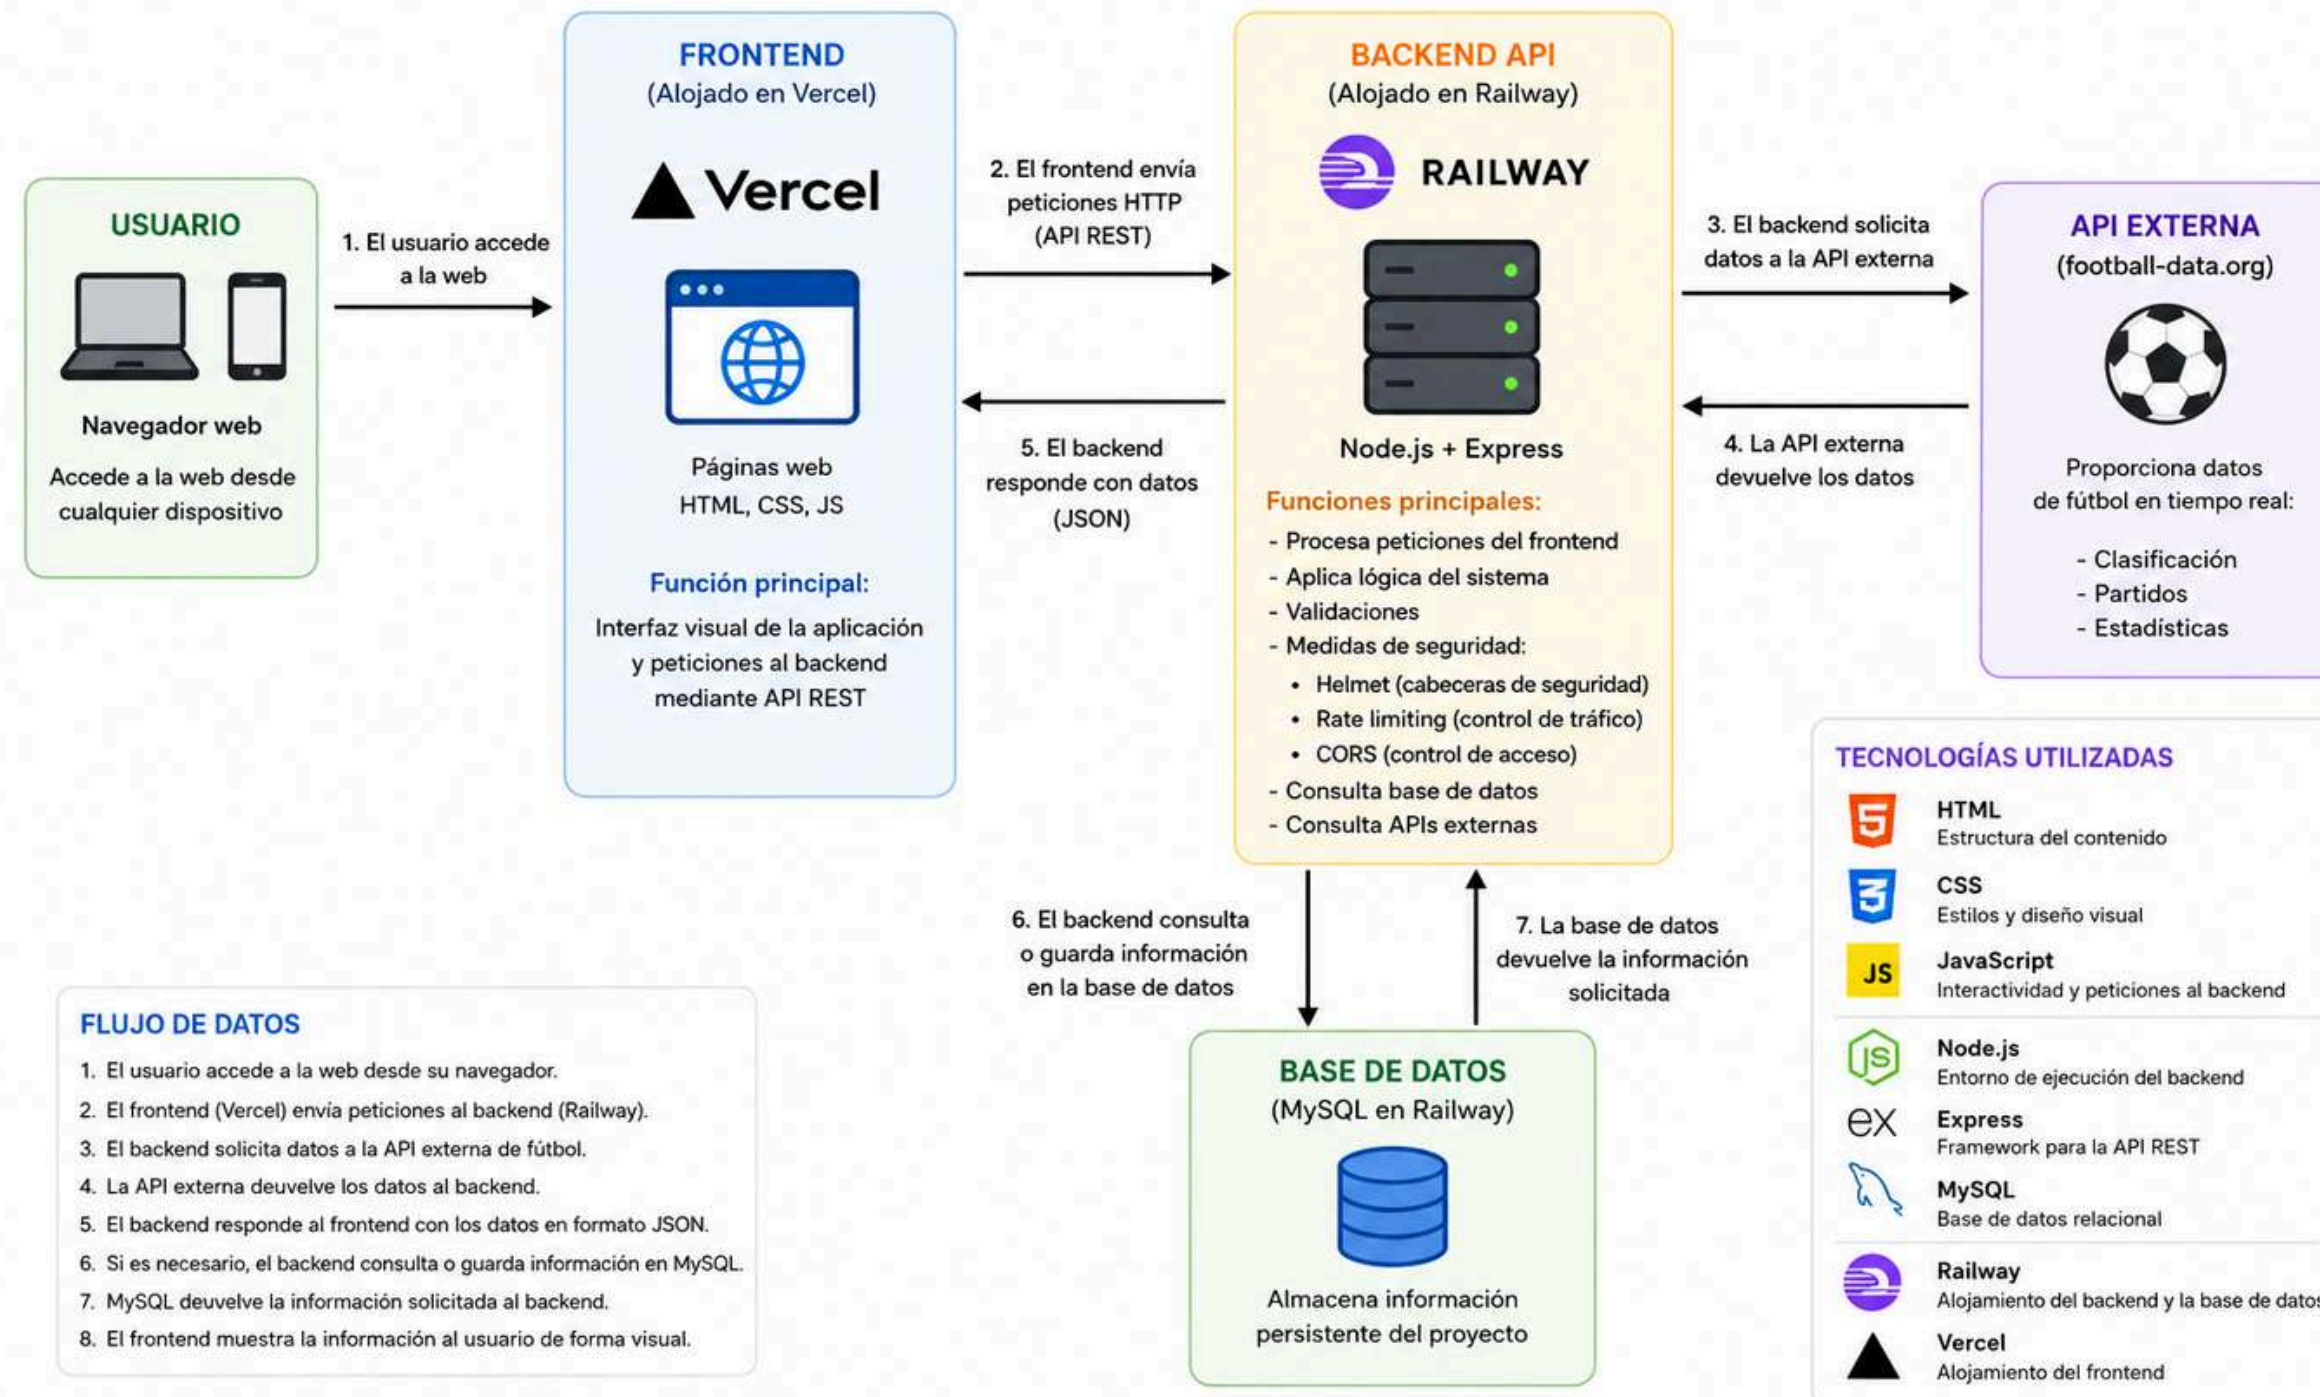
USUARIO

Navegador web

Accede a la web desde cualquier dispositivo

1. El usuario accede a la web

FRONTEND
(Alojado en Vercel)

Vercel

Páginas web
HTML, CSS, JS

Función principal:
Interfaz visual de la aplicación y peticiones al backend mediante API REST

2. El frontend envía peticiones HTTP (API REST)

5. El backend responde con datos (JSON)

BACKEND API
(Alojado en Railway)

RAILWAY

Node.js + Express

Funciones principales:
- Procesa peticiones del frontend
- Aplica lógica del sistema
- Validaciones
- Medidas de seguridad:
• Helmet (cabeceras de seguridad)
• Rate limiting (control de tráfico)
• CORS (control de acceso)
- Consulta base de datos
- Consulta APIs externas

3. El backend solicita datos a la API externa

4. La API externa devuelve los datos

API EXTERNA
(football-data.org)

Proporciona datos de fútbol en tiempo real:

- Clasificación
- Partidos
- Estadísticas

6. El backend consulta o guarda información en la base de datos

7. La base de datos devuelve la información solicitada

BASE DE DATOS
(MySQL en Railway)

Almacena información persistente del proyecto

FLUJO DE DATOS
1. El usuario accede a la web desde su navegador.
2. El frontend (Vercel) envía peticiones al backend (Railway).
3. El backend solicita datos a la API externa de fútbol.
4. La API externa deuvelve los datos al backend.
5. El backend responde al frontend con los datos en formato JSON.
6. Si es necesario, el backend consulta o guarda información en MySQL.
7. MySQL deuvelve la información solicitada al backend.
8. El frontend muestra la información al usuario de forma visual.

TECNOLOGÍAS UTILIZADAS
5
HTML
Estructura del contenido
3
CSS
Estilos y diseño visual
JS
JavaScript
Interactividad y peticiones al backend
JS
Node.js
Entorno de ejecución del backend
ex
Express
Framework para la API REST
MySQL
Base de datos relacional
Railway
Alojamiento del backend y la base de datos
Vercel
Alojamiento del frontend